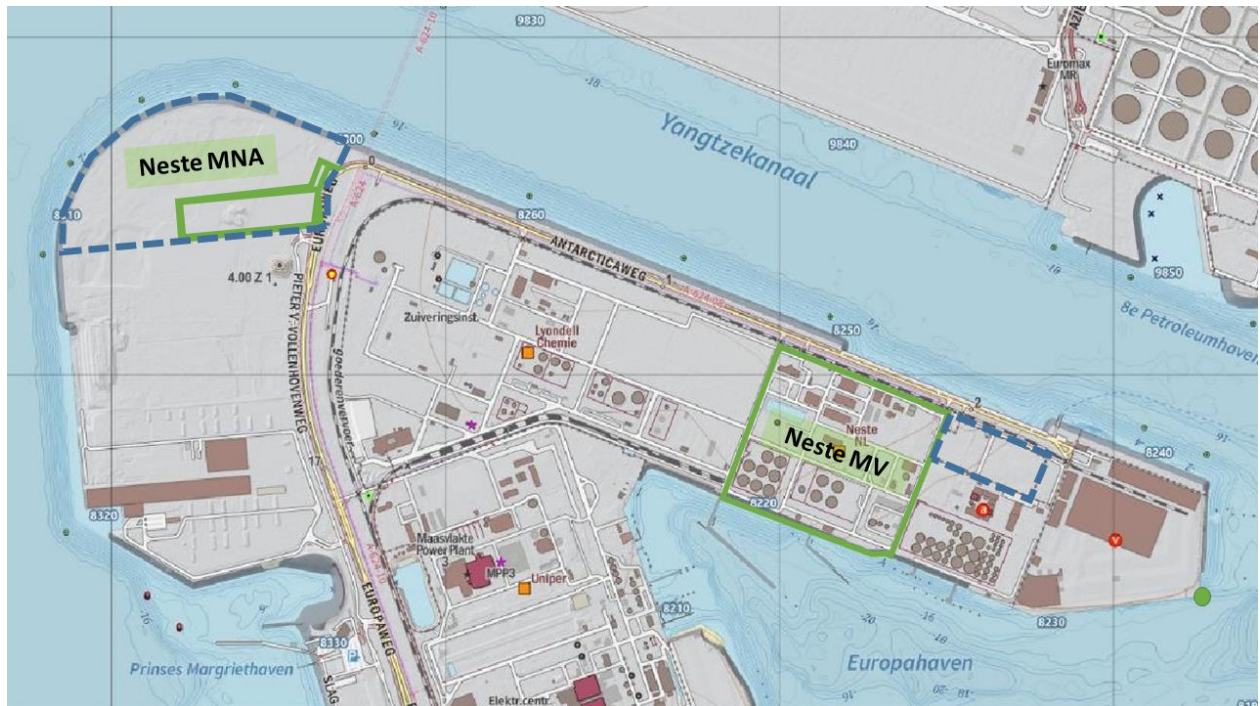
9830

Euromax MR

9840

Yangtzekanaal

Neste MNA

8310

8300

0

8260

ANTARCTICAWEG

1

4.00 Z 1

PIETER V. VOLLENHOVENWEG

goederenverv.

Zuiveringsinst.

Lyondell Chemie

8250

9850

8e Petroleumhaven

Neste NL

Neste MV

2

8240

17

8320

8220

Maasvlakte Power Plant 3

MPP3

Uniper

8210

8230

8310

Prinses Margriethaven

EUROPAWEG

SLAG

Europahaven

Elektr. centr.